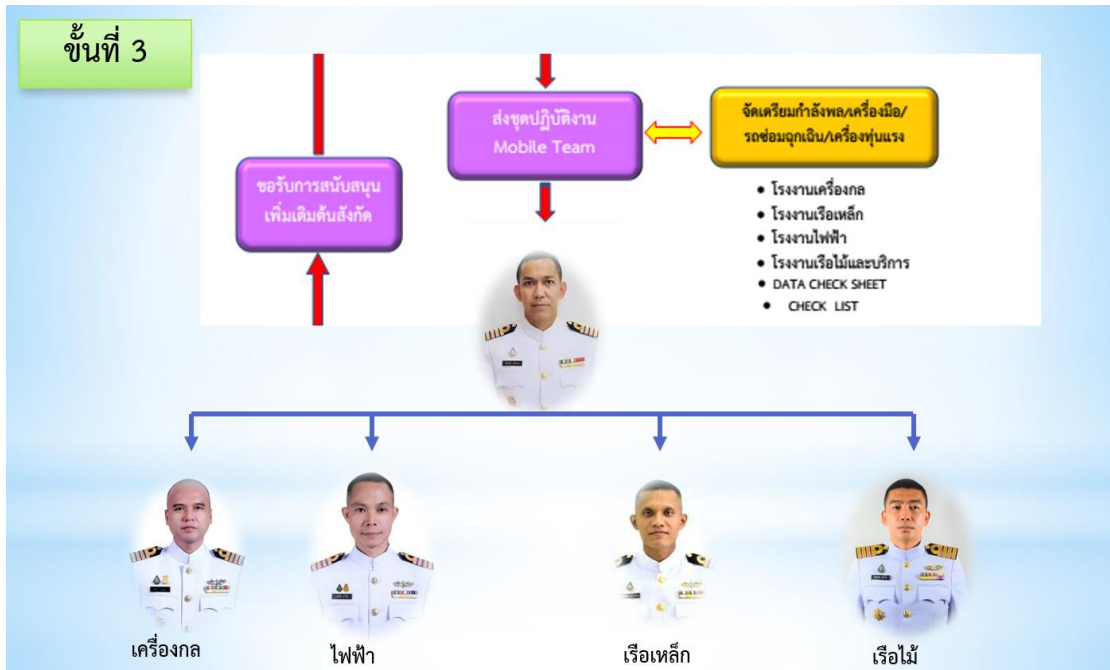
ขั้นที่ 3

ส่งชุดปฏิบัติงาน Mobile Team

จัดเตรียมกำลังพล/เครื่องมือ/รถซ่อมฉุกเฉิน/เครื่องทุ่นแรง

ขอรับการสนับสนุนเพิ่มเติมต้นสังกัด

• โรงงานเครื่องกล
• โรงงานเรือเหล็ก
• โรงงานไฟฟ้า
• โรงงานเรือไม้และบริการ
• DATA CHECK SHEET
• CHECK LIST

เครื่องกล

ไฟฟ้า

เรือเหล็ก

เรือไม้